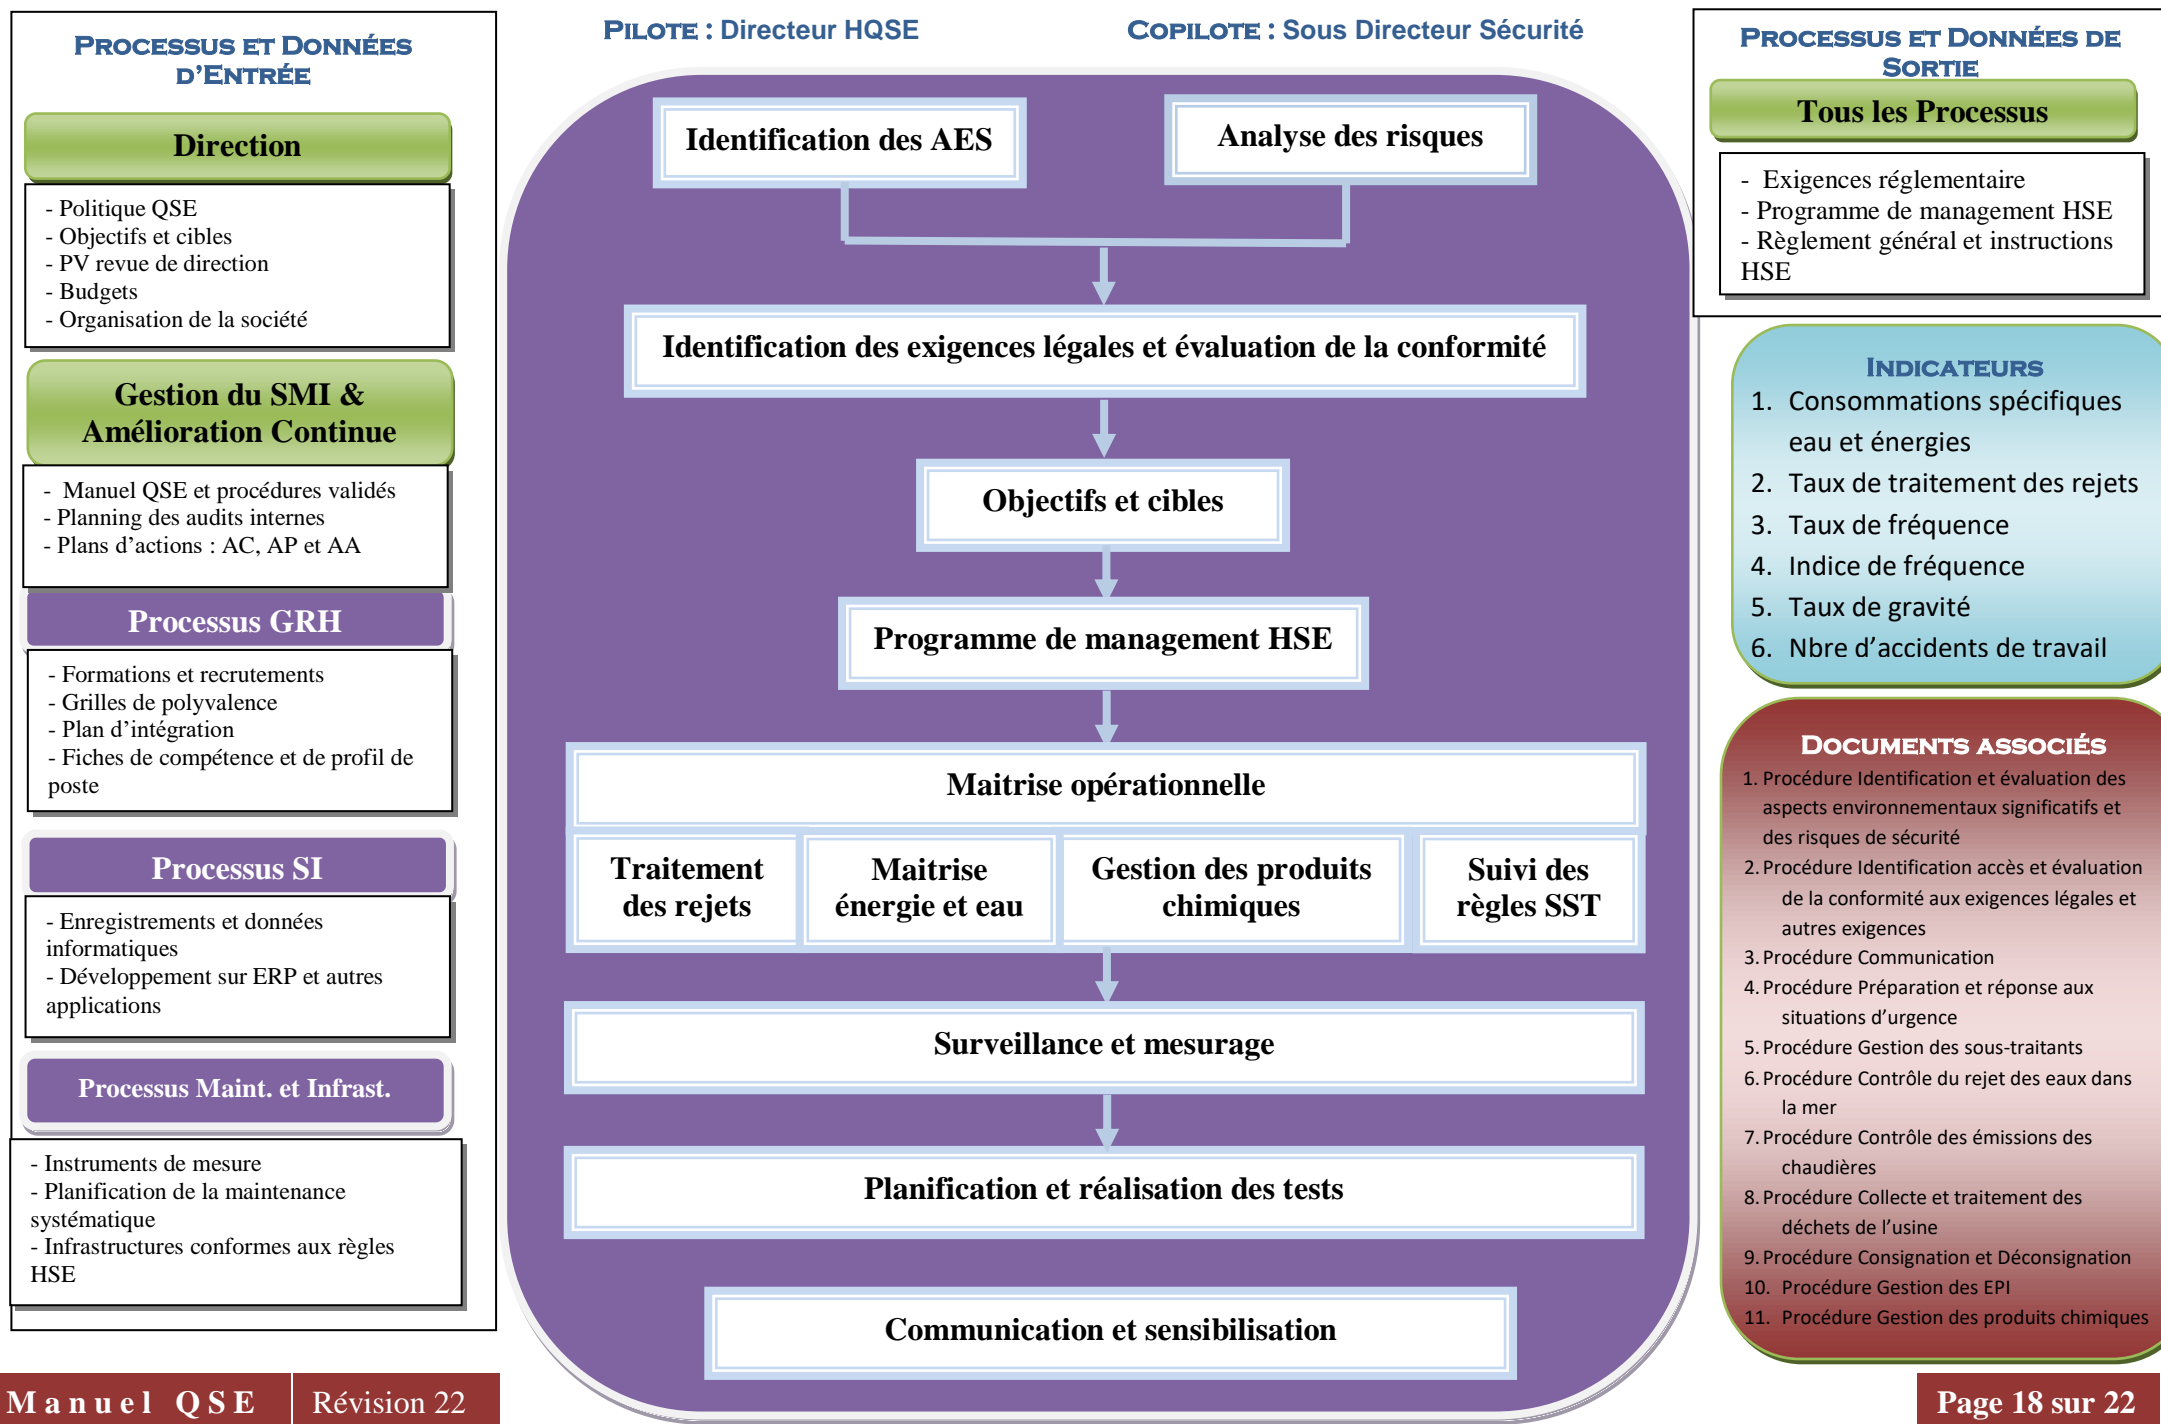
PROCESSUS ET DONNÉES D'ENTRÉE

Direction

- Politique QSE
- Objectifs et cibles
- PV revue de direction
- Budgets
- Organisation de la société

Gestion du SMI & Amélioration Continue

- Manuel QSE et procédures validés
- Planning des audits internes
- Plans d'actions : AC, AP et AA

Processus GRH

- Formations et recrutements
- Grilles de polyvalence
- Plan d'intégration
- Fiches de compétence et de profil de poste

Processus SI

- Enregistrements et données informatiques
- Développement sur ERP et autres applications

Processus Maint. et Infrast.

- Instruments de mesure
- Planification de la maintenance systématique
- Infrastructures conformes aux règles HSE

PILOTE : Directeur HQSE

COPILOTE : Sous Directeur Sécurité

Identification des AES

Analyse des risques

Identification des exigences légales et évaluation de la conformité

Objectifs et cibles

Programme de management HSE

Maitrise opérationnelle

Traitement des rejets

Maitrise énergie et eau

Gestion des produits chimiques

Suivi des règles SST

Surveillance et mesurage

Planification et réalisation des tests

Communication et sensibilisation

PROCESSUS ET DONNÉES DE SORTIE

Tous les Processus

- Exigences réglementaire
- Programme de management HSE
- Règlement général et instructions HSE

INDICATEURS

1. Consommations spécifiques eau et énergies
2. Taux de traitement des rejets
3. Taux de fréquence
4. Indice de fréquence
5. Taux de gravité
6. Nbre d'accidents de travail

DOCUMENTS ASSOCIÉS

1. Procédure Identification et évaluation des aspects environnementaux significatifs et des risques de sécurité
2. Procédure Identification accès et évaluation de la conformité aux exigences légales et autres exigences
3. Procédure Communication
4. Procédure Préparation et réponse aux situations d'urgence
5. Procédure Gestion des sous-traitants
6. Procédure Contrôle du rejet des eaux dans la mer
7. Procédure Contrôle des émissions des chaudières
8. Procédure Collecte et traitement des déchets de l'usine
9. Procédure Consignation et Déconsignation
10. Procédure Gestion des EPI
11. Procédure Gestion des produits chimiques

Manuel QSE | Révision 22

Page 18 sur 22